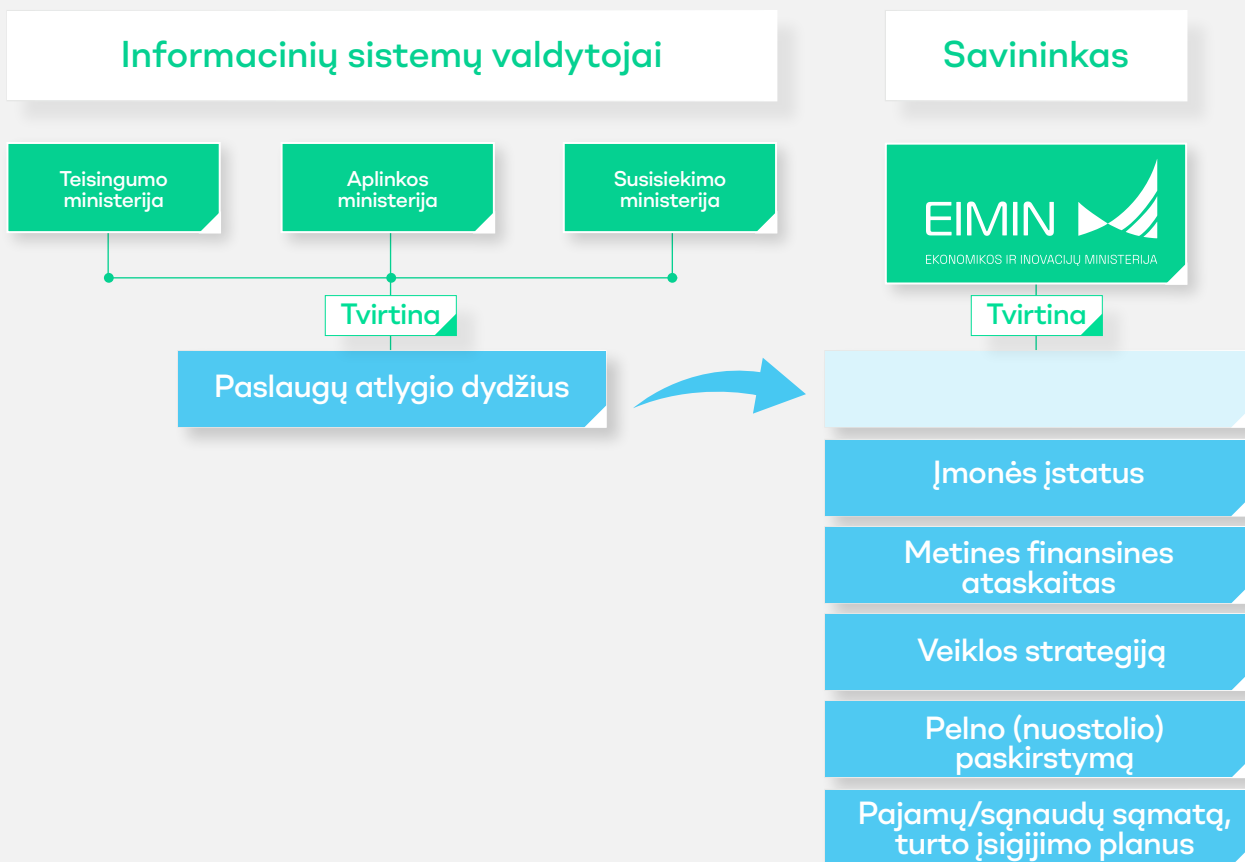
Informacinių sistemų valdytojai

Savininkas

Teisingumo ministerija

Aplinkos ministerija

Susisiekimo ministerija

EIMIN
EKONOMIKOS IR INOVACIJŲ MINISTERIJA

Tvirtina

Tvirtina

Paslaugų atlygio dydžius

Įmonės įstatus

Metines finansines ataskaitas

Veiklos strategiją

Pelno (nuostolio) paskirstymą

Pajamų/sąnaudų sąmatą, turto įsigijimo planus